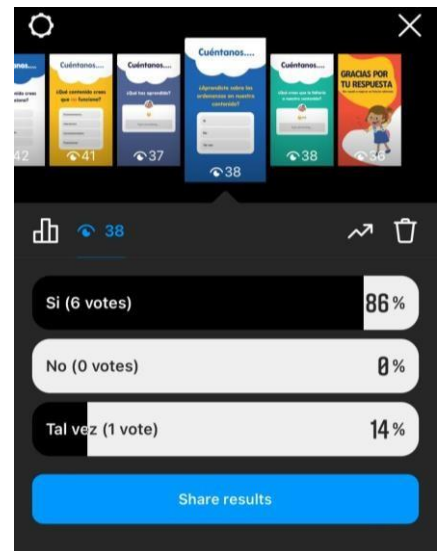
Cuéntanos...
¿Qué contenido crees que no funciona?
42

Cuéntanos...
¿Qué contenido crees que te funciona?
41

Cuéntanos...
¿Qué has aprendido?
37

Cuéntanos...
¿Aprendiste sobre los ordenadores en nuestro contenido?
38

Cuéntanos...
¿Qué crees que le falta a nuestro contenido?
38

GRACIAS POR TU RESPUESTA
36

38

Si (6 votes) 86%

No (0 votes) 0%

Tal vez (1 vote) 14%

Share results